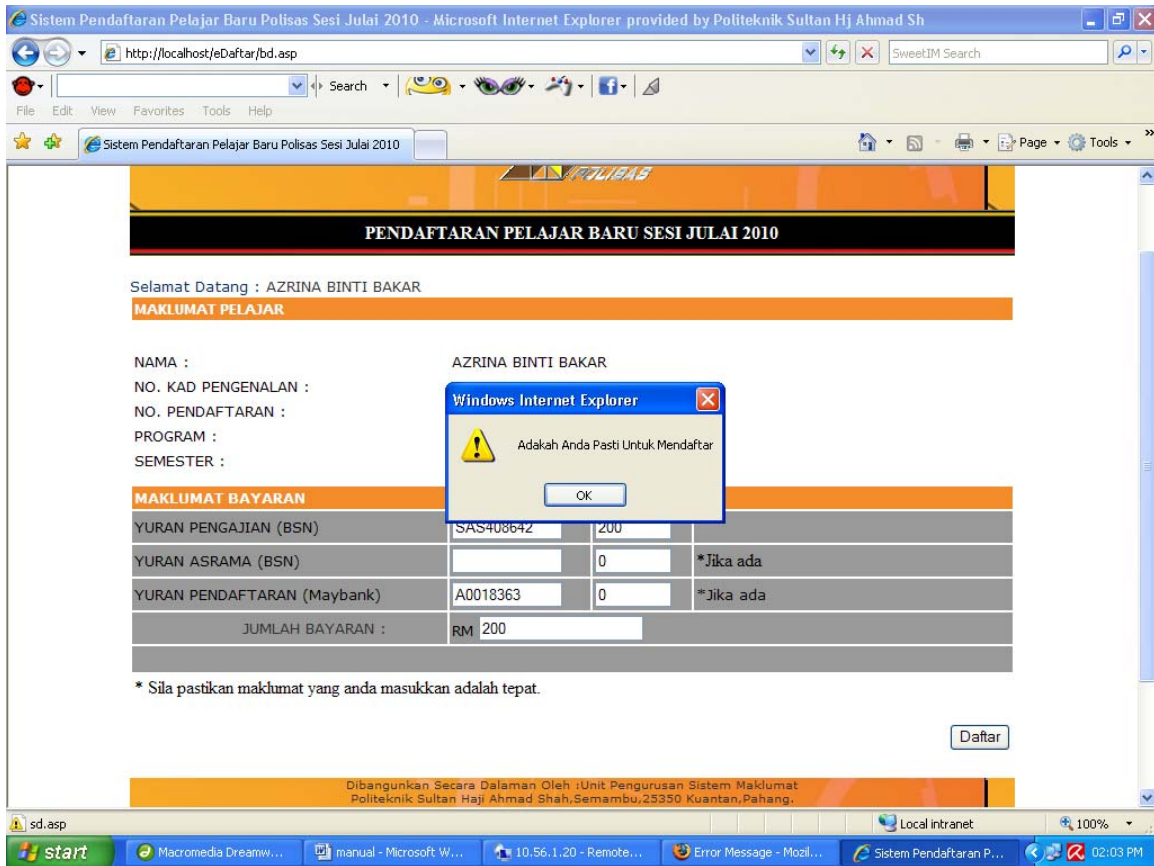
Sistem Pendaftaran Pelajar Baru Polisas Sesi Julai 2010 - Microsoft Internet Explorer provided by Politeknik Sultan Hj Ahmad Sh

http://localhost/eDaftar/bd.asp

SweetIM Search

Search

File Edit View Favorites Tools Help

Sistem Pendaftaran Pelajar Baru Polisas Sesi Julai 2010

Page Tools

POLISAS

PENDAFTARAN PELAJAR BARU SESI JULAI 2010

Selamat Datang : AZRINA BINTI BAKAR

MAKLUMAT PELAJAR

NAMA : AZRINA BINTI BAKAR

NO. KAD PENGENALAN :

NO. PENDAFTARAN :

PROGRAM :

SEMESTER :

Windows Internet Explorer

Adakah Anda Pasti Untuk Mendaftar

OK

MAKLUMAT BAYARAN

| | | | |
|---|---|---|---|
| YURAN PENGAJIAN (BSN) | SAS408642 | 200 | |
| YURAN ASRAMA (BSN) | | 0 | *Jika ada |
| YURAN PENDAFTARAN (Maybank) | A0018363 | 0 | *Jika ada |
| JUMLAH BAYARAN : | RM 200 | | |

* Sila pastikan maklumat yang anda masukkan adalah tepat.

Daftar

Dibangunkan Secara Dalaman Oleh :Unit Pengurusan Sistem Maklumat
Politeknik Sultan Haji Ahmad Shah,Semambu,25350 Kuantan,Pahang.

sd.asp

Local intranet

100%

start

Macromedia Dreamw...

manual - Microsoft W...

10.56.1.20 - Remote...

Error Message - Mozil...

Sistem Pendaftaran P...

02:03 PM